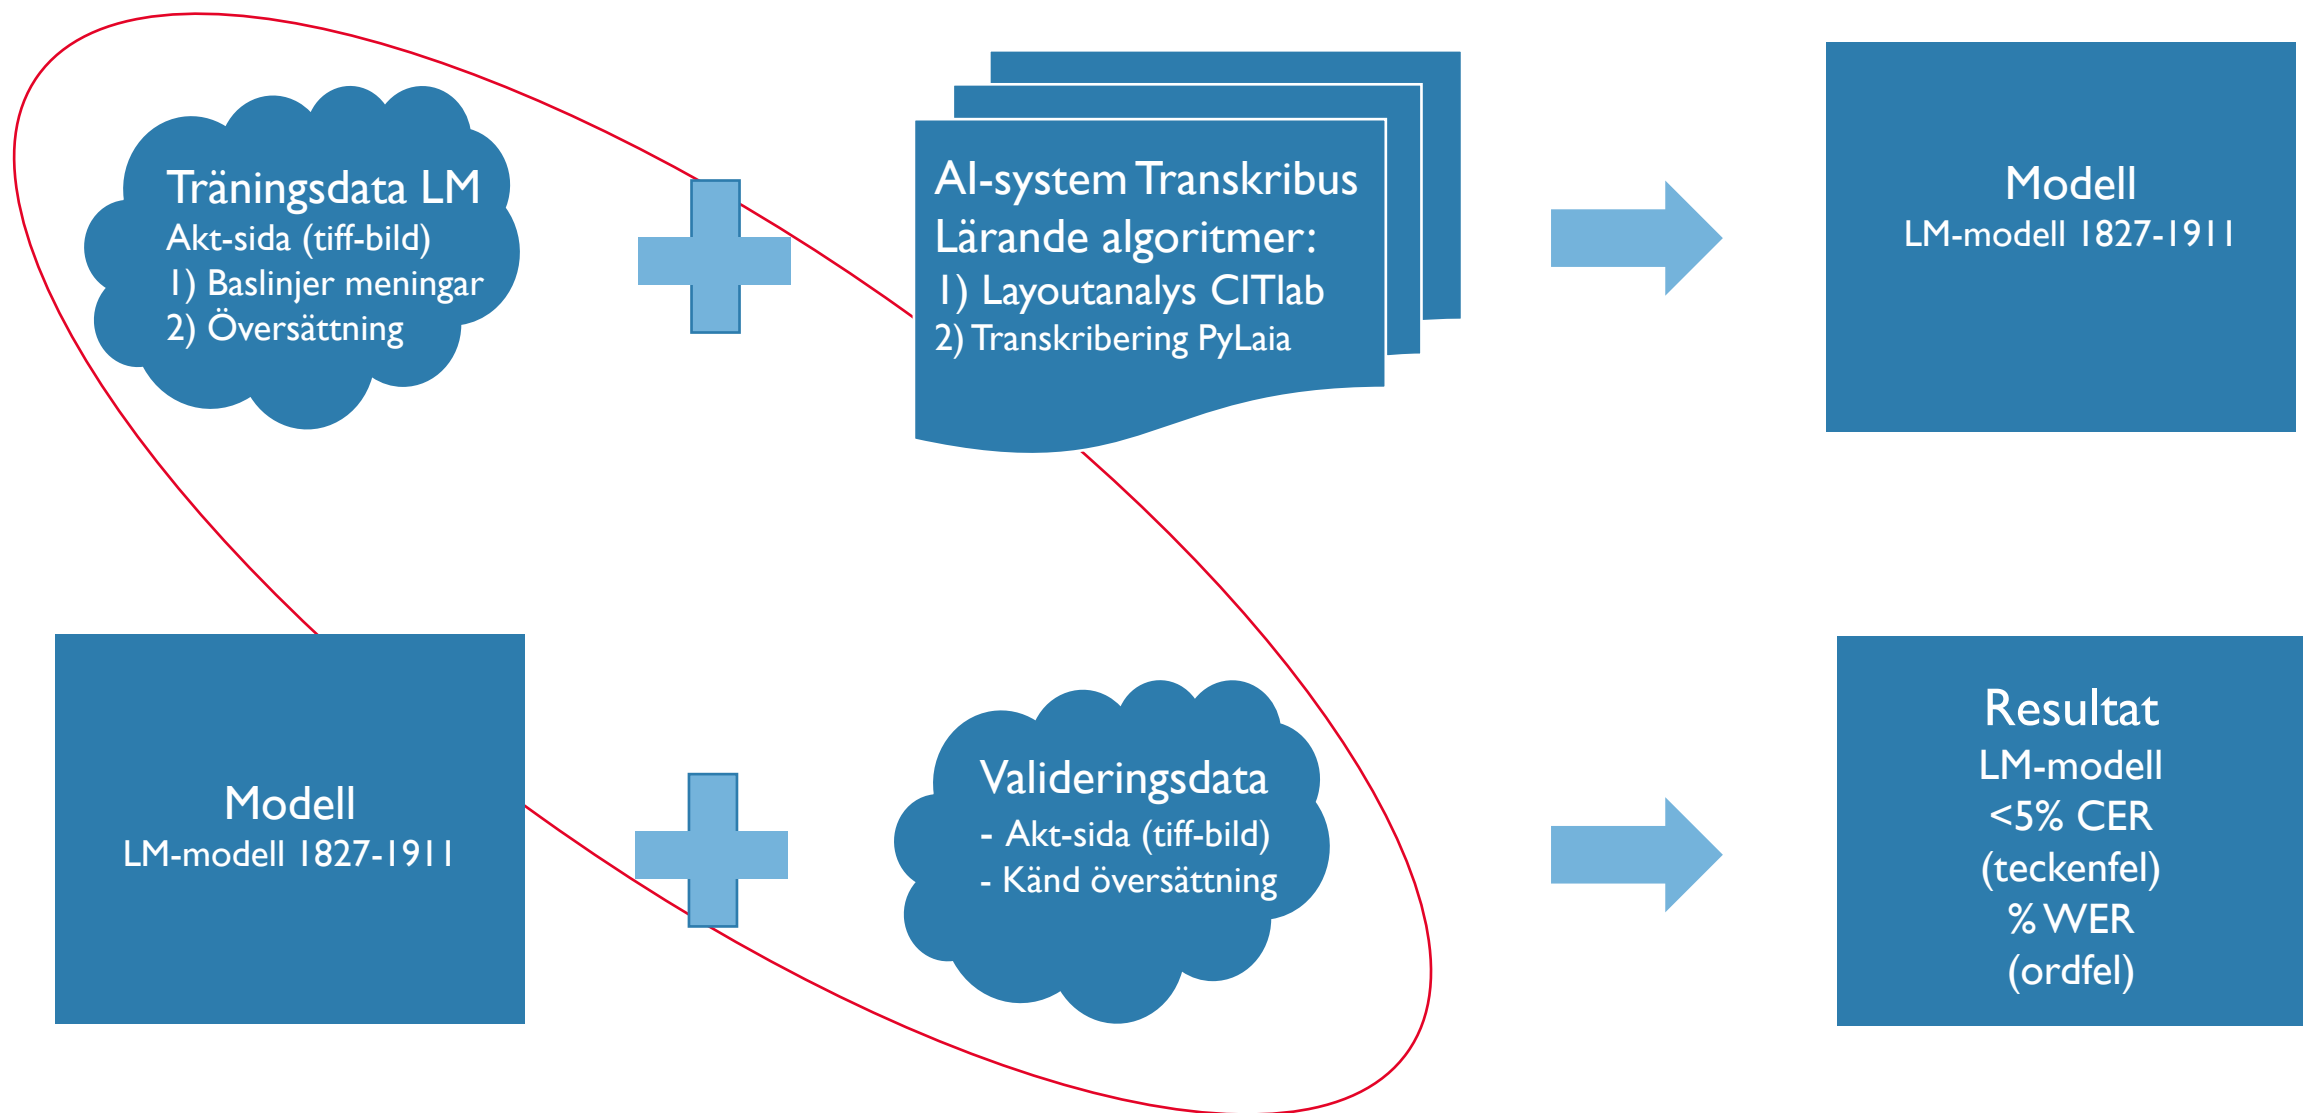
Träningsdata LM
Akt-sida (tiff-bild)
1) Baslinjer meningar
2) Översättning

AI-system Transkribus
Lärande algoritmer:
1) Layoutanalys CITlab
2) Transkribering PyLaia

Modell
LM-modell 1827-1911

Modell
LM-modell 1827-1911

Valideringsdata
- Akt-sida (tiff-bild)
- Känd översättning

Resultat
LM-modell
<5% CER
(teckenfel)
% WER
(ordfel)